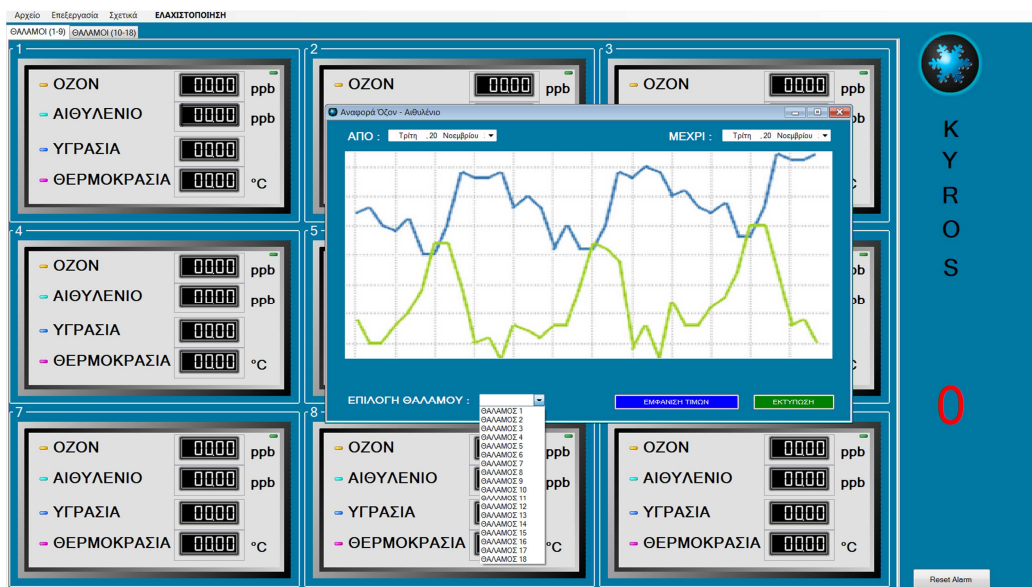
Αρχείο Επεξεργασία Σχετικά ΕΛΑΧΙΣΤΟΠΟΙΗΣΗ

ΘΑΛΑΜΟΙ (1-9) ΘΑΛΑΜΟΙ (10-18)

1

ΟΖΟΝ 0000 ppb
ΑΙΘΥΛΕΝΙΟ 0000 ppb
ΥΓΡΑΣΙΑ 0000
ΘΕΡΜΟΚΡΑΣΙΑ 0000 °C

2

ΟΖΟΝ 0000 ppb

3

ΟΖΟΝ 0000 ppb
ppb
°C

4

ΟΖΟΝ 0000 ppb
ΑΙΘΥΛΕΝΙΟ 0000 ppb
ΥΓΡΑΣΙΑ 0000
ΘΕΡΜΟΚΡΑΣΙΑ 0000 °C

5

ppb
ppb
°C

7

ΟΖΟΝ 0000 ppb
ΑΙΘΥΛΕΝΙΟ 0000 ppb
ΥΓΡΑΣΙΑ 0000
ΘΕΡΜΟΚΡΑΣΙΑ 0000 °C

8

ΟΖΟΝ
ΑΙΘΥΛΕΝΙΟ
ΥΓΡΑΣΙΑ
ΘΕΡΜΟΚΡΑΣΙΑ
ppb
ppb
°C

ΟΖΟΝ 0000 ppb
ΑΙΘΥΛΕΝΙΟ 0000 ppb
ΥΓΡΑΣΙΑ 0000
ΘΕΡΜΟΚΡΑΣΙΑ 0000 °C

Αναφορά Όζον - Αιθυλένιο

ΑΠΟ : Τρίτη , 20 Νοεμβρίου

ΜΕΧΡΙ : Τρίτη , 20 Νοεμβρίου

ΕΠΙΛΟΓΗ ΘΑΛΑΜΟΥ :

ΘΑΛΑΜΟΣ 1
ΘΑΛΑΜΟΣ 2
ΘΑΛΑΜΟΣ 3
ΘΑΛΑΜΟΣ 4
ΘΑΛΑΜΟΣ 5
ΘΑΛΑΜΟΣ 6
ΘΑΛΑΜΟΣ 7
ΘΑΛΑΜΟΣ 8
ΘΑΛΑΜΟΣ 9
ΘΑΛΑΜΟΣ 10
ΘΑΛΑΜΟΣ 11
ΘΑΛΑΜΟΣ 12
ΘΑΛΑΜΟΣ 13
ΘΑΛΑΜΟΣ 14
ΘΑΛΑΜΟΣ 15
ΘΑΛΑΜΟΣ 16
ΘΑΛΑΜΟΣ 17
ΘΑΛΑΜΟΣ 18

ΕΜΦΑΝΙΣΗ ΤΙΜΩΝ

ΕΚΤΥΠΩΣΗ

K
Y
R
O
S

0

Reset Alarm